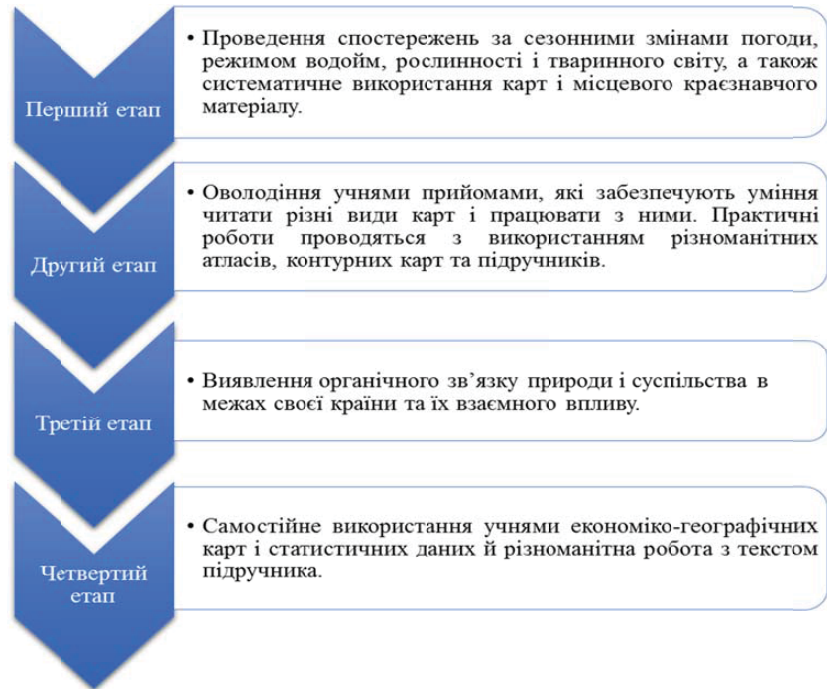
Перший етап

• Проведення спостережень за сезонними змінами погоди, режимом водойм, рослинності і тваринного світу, а також систематичне використання карт і місцевого краєзнавчого матеріалу.

Другий етап

• Оволодіння учнями прийомами, які забезпечують уміння читати різні види карт і працювати з ними. Практичні роботи проводяться з використанням різноманітних атласів, контурних карт та підручників.

Третій етап

• Виявлення органічного зв'язку природи і суспільства в межах своєї країни та їх взаємного впливу.

Четвертий етап

• Самостійне використання учнями економіко-географічних карт і статистичних даних й різноманітна робота з текстом підручника.